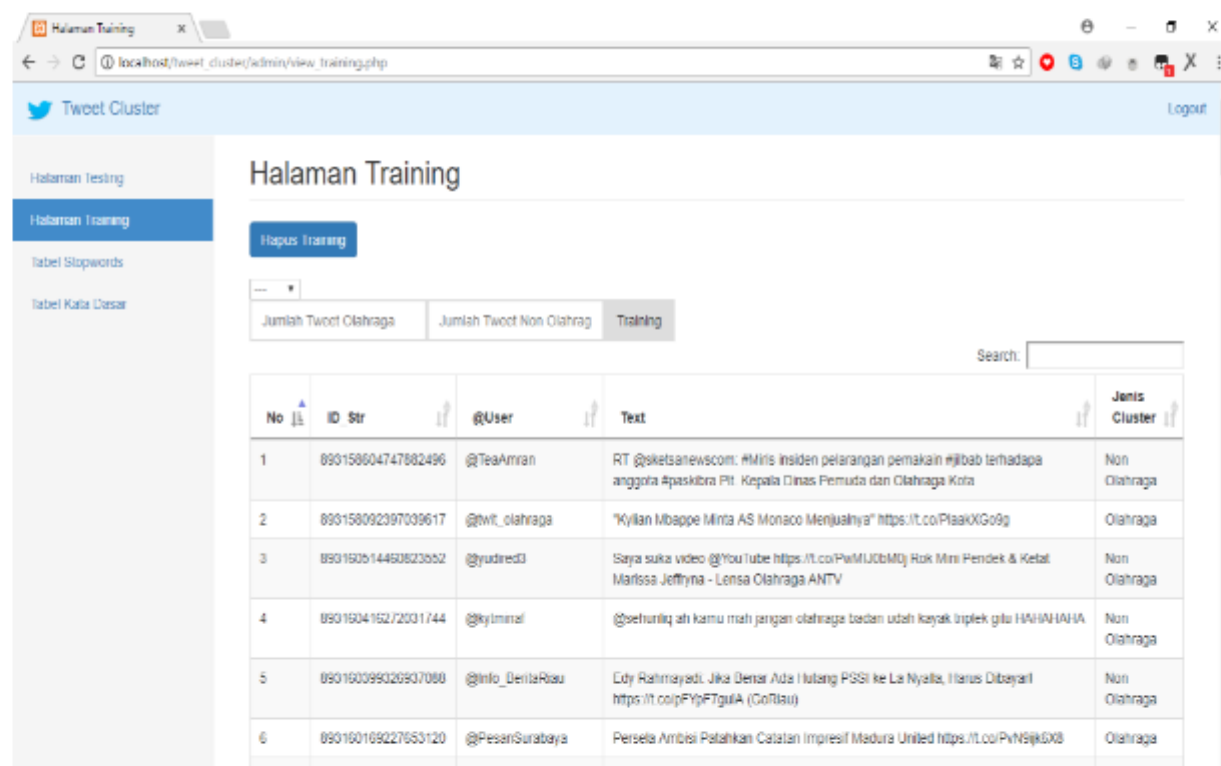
Halaman Training ×

localhost/tweet_cluster/admin/view_training.php

Tweet Cluster

Logout

Halaman Testing

Halaman Training

Tabel Stopwords

Tabel Kata Dasar

Halaman Training

Hapus Training

---

Jumlah Tweet Olahraga | Jumlah Tweet Non Olahrag | Training

Search:

| No | ID_Str | @User | Text | Jenis Cluster |
|---|---|---|---|---|
| 1 | 893158604747882496 | @TeaAmran | RT @sketsanewscom: #Miris insiden pelarangan pemakain #jilbab terhadapa anggota #paskibra Plt. Kepala Dinas Pemuda dan Olahraga Kota | Non Olahraga |
| 2 | 893158092397039617 | @twit_olahraga | "Kylian Mbappe Minta AS Monaco Menjualnya" https://t.co/PlaakXGo9g | Olahraga |
| 3 | 893160514460823552 | @yudired3 | Saya suka video @YouTube https://t.co/PwMU0bM0j Rok Mini Pendek & Ketat Marissa Jeffryna - Lensa Olahraga ANTV | Non Olahraga |
| 4 | 893160416272031744 | @kytmmal | @sehunliq ah kamu mah jangan olahraga badan udah kayak triplek gitu HAHAHAHA | Non Olahraga |
| 5 | 893160399326937088 | @Info_BeritaRiau | Edy Rahmayadi: Jika Benar Ada Hutang PSSI ke La Nyalla, Harus Dibayar! https://t.co/pFYpFTguIA (GoRiau) | Non Olahraga |
| 6 | 893160169227653120 | @PesanSurabaya | Persela Ambisi Patahkan Catatan Impresif Madura United https://t.co/PvN9ijk6X8 | Olahraga |